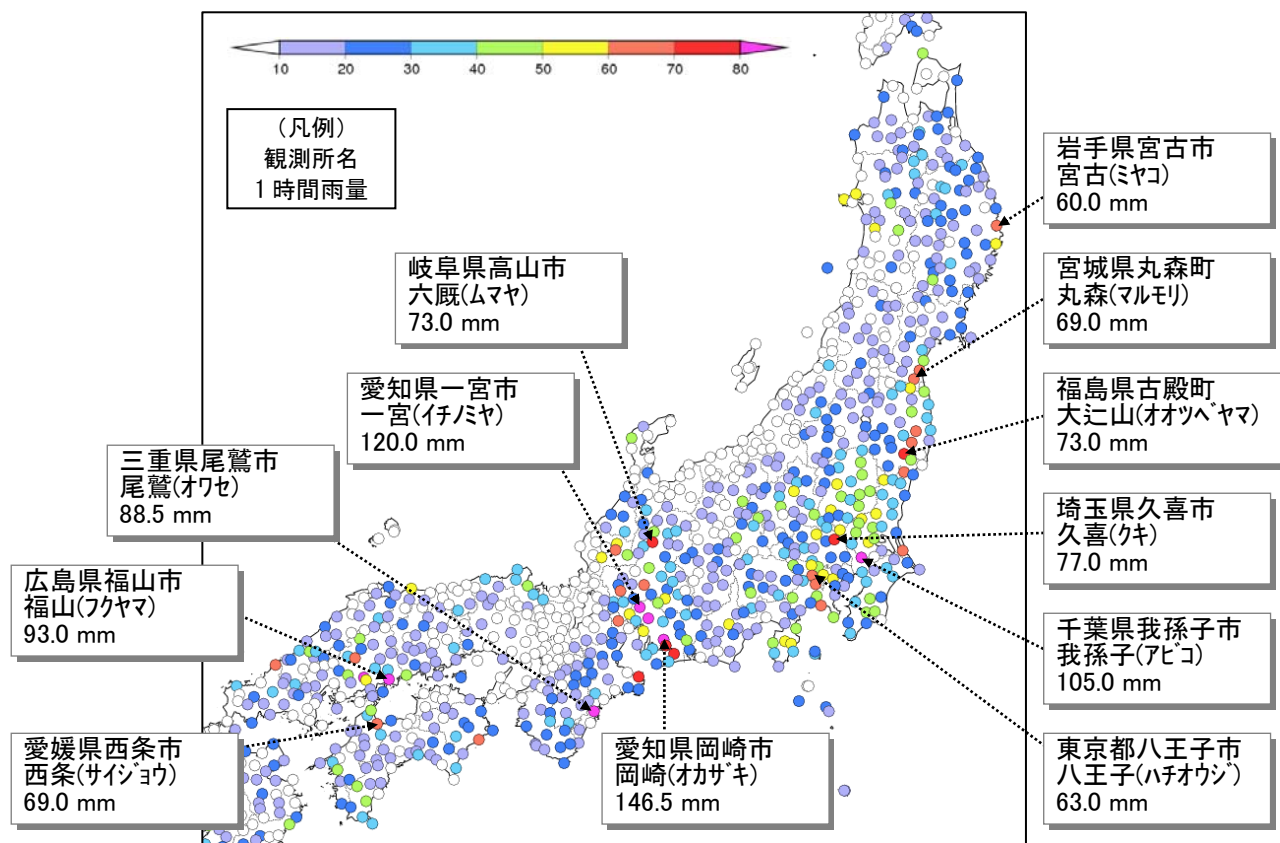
10 20 30 40 50 60 70 80

（凡例）
観測所名
１時間雨量

岐阜県高山市
六厩(ムマヤ)
73.0 mm

愛知県一宮市
一宮(イチノミヤ)
120.0 mm

三重県尾鷲市
尾鷲(オワセ)
88.5 mm

広島県福山市
福山(フクヤマ)
93.0 mm

愛媛県西条市
西条(サイジョウ)
69.0 mm

愛知県岡崎市
岡崎(オカザキ)
146.5 mm

岩手県宮古市
宮古(ミヤコ)
60.0 mm

宮城県丸森町
丸森(マルモリ)
69.0 mm

福島県古殿町
大㫪山(オオツベヤマ)
73.0 mm

埼玉県久喜市
久喜(クキ)
77.0 mm

千葉県我孫子市
我孫子(アビコ)
105.0 mm

東京都八王子市
八王子(ハチオウジ)
63.0 mm